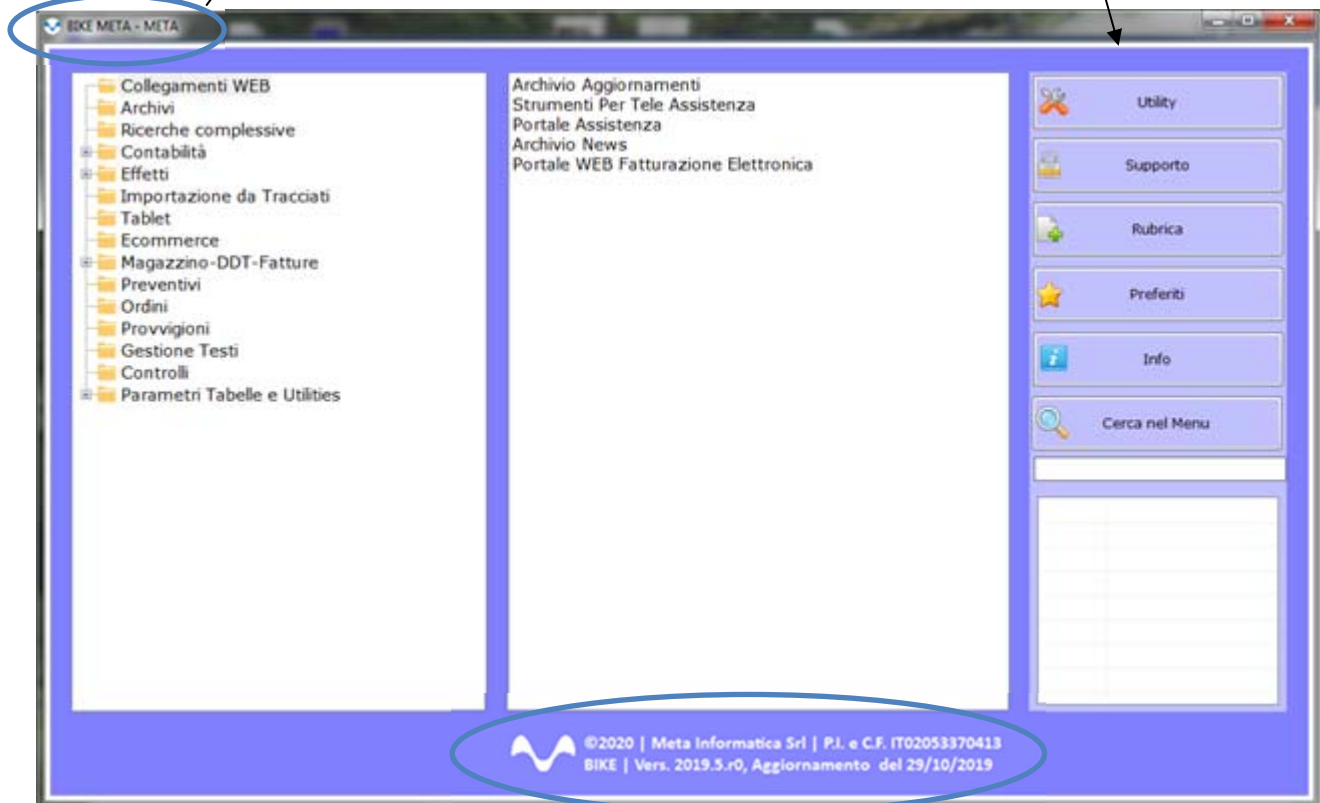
BIKE META - META

Collegamenti WEB
Archivi
Ricerche complessive
Contabilità
Effetti
Importazione da Tracciati
Tablet
Ecommerce
Magazzino-DDT-Fatture
Preventivi
Ordini
Provvigioni
Gestione Testi
Controlli
Parametri Tabelle e Utilities

Archivio Aggiornamenti
Strumenti Per Tele Assistenza
Portale Assistenza
Archivio News
Portale WEB Fatturazione Elettronica

Utility
Supporto
Rubrica
Preferiti
Info
Cerca nel Menu

©2020 | Meta Informatica Srl | P.I. e C.F. IT02053370413
BIKE | Vers. 2019.5.r0, Aggiornamento del 29/10/2019